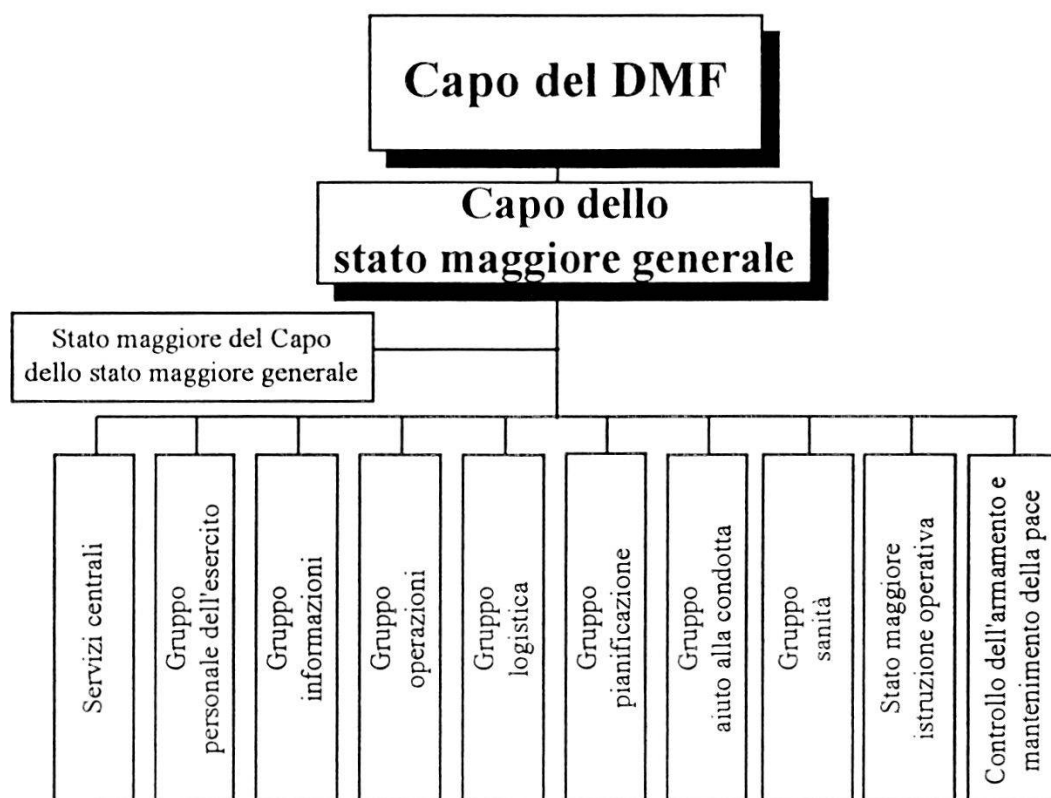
Capo del DMF

Capo dello stato maggiore generale

Stato maggiore del Capo dello stato maggiore generale

Servizi centrali

Gruppo personale dell'esercito

Gruppo informazioni

Gruppo operazioni

Gruppo logistica

Gruppo pianificazione

Gruppo aiuto alla condotta

Gruppo sanità

Stato maggiore istruzione operativa

Controllo dell'armamento e mantenimento della pace